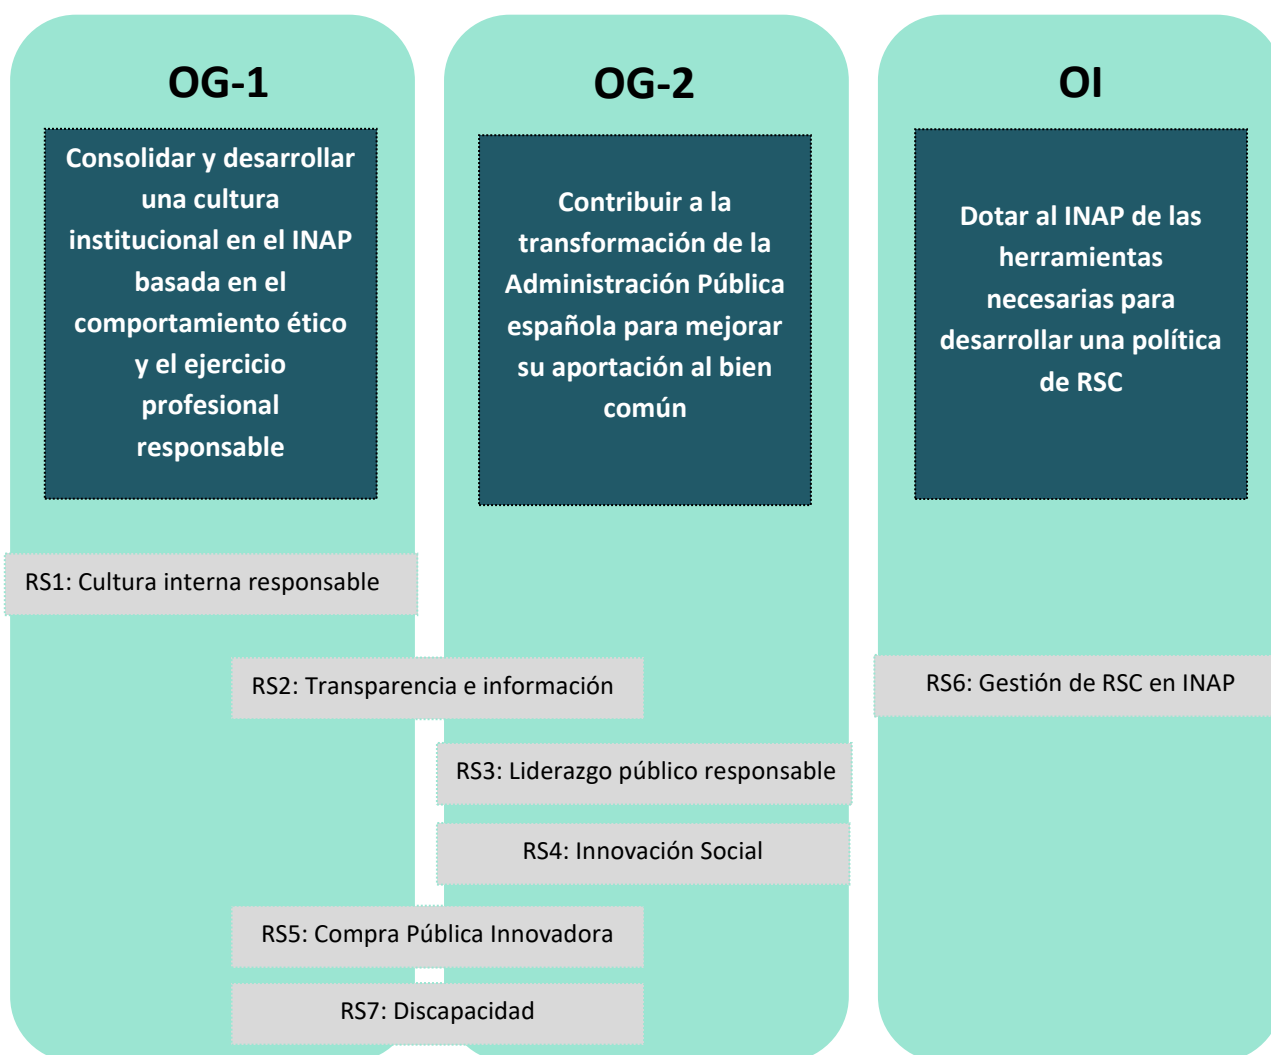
OG-1

Consolidar y desarrollar una cultura institucional en el INAP basada en el comportamiento ético y el ejercicio profesional responsable

OG-2

Contribuir a la transformación de la Administración Pública española para mejorar su aportación al bien común

OI

Dotar al INAP de las herramientas necesarias para desarrollar una política de RSC

RS1: Cultura interna responsable

RS2: Transparencia e información

RS6: Gestión de RSC en INAP

RS3: Liderazgo público responsable

RS4: Innovación Social

RS5: Compra Pública Innovadora

RS7: Discapacidad